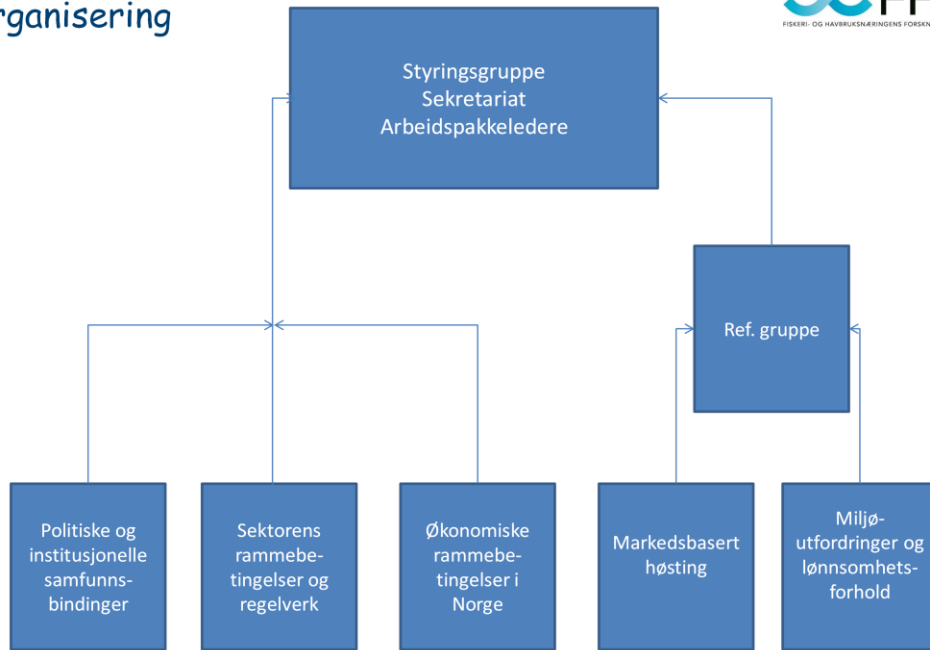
rganisering

FISKERI- OG HAVBRUKSNÆRINGENS FORSKN

Styringsgruppe
Sekretariat
Arbeidspakkeledere

Ref. gruppe

Politiske og institusjonelle samfunnsbindinger

Sektorens rammebetingelser og regelverk

Økonomiske rammebetingelser i Norge

Markedsbasert høsting

Miljøutfordringer og lønnsomhetsforhold